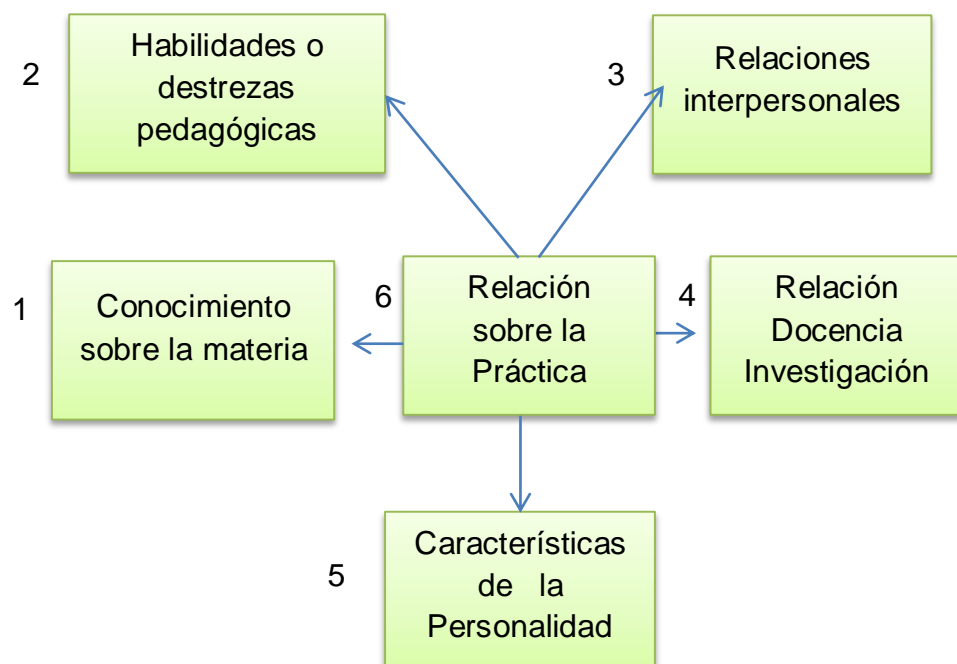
2

Habilidades o destrezas pedagógicas

3

Relaciones interpersonales

1

Conocimiento sobre la materia

6

Relación sobre la Práctica

4

Relación Docencia Investigación

5

Características de la Personalidad